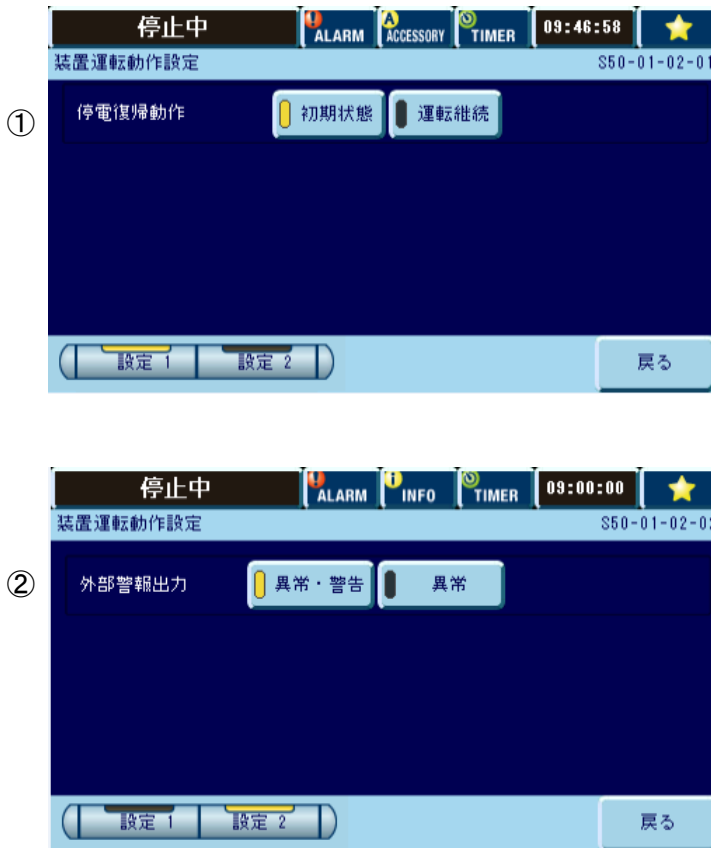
①

停止中 ALARM ACCESSORY TIMER 09:46:58

装置運転動作設定 S50-01-02-01

停電復帰動作 初期状態 運転継続

設定 1 設定 2

戻る

②

停止中 ALARM INFO TIMER 09:00:00

装置運転動作設定 S50-01-02-0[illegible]

外部警報出力 異常・警告 異常

設定 1 設定 2

戻る